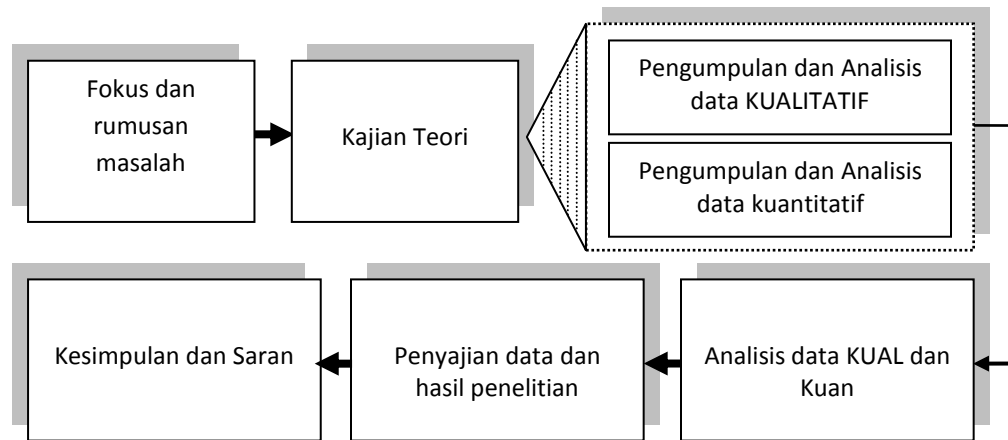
Fokus dan rumusan masalah

Kajian Teori

Pengumpulan dan Analisis data KUALITATIF

Pengumpulan dan Analisis data kuantitatif

Analisis data KUAL dan Kuan

Penyajian data dan hasil penelitian

Kesimpulan dan Saran